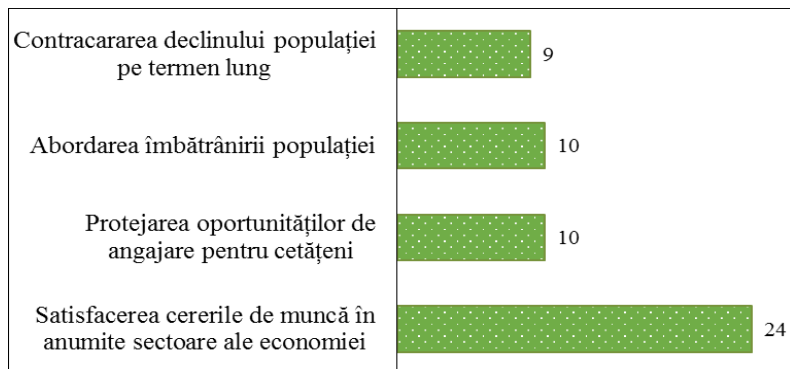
Contracararea declinului populației pe termen lung
9
Abordarea îmbătrânirii populației
10
Protejarea oportunităților de angajare pentru cetățeni
10
Satisfacerea cererile de muncă în anumite sectoare ale economiei
24